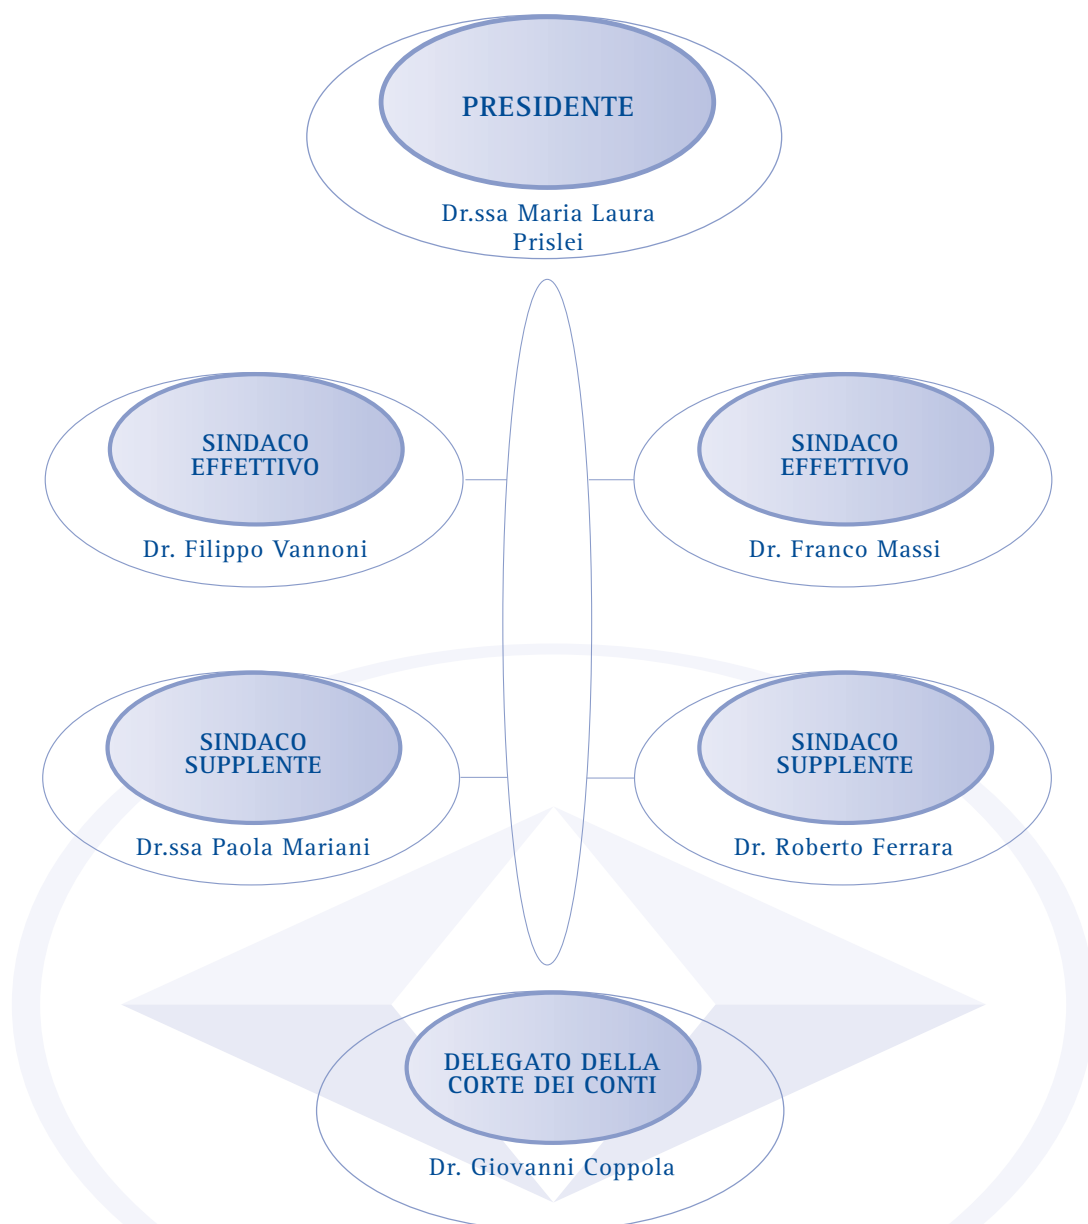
PRESIDENTE

Dr.ssa Maria Laura Prislei

SINDACO EFFETTIVO

Dr. Filippo Vannoni

SINDACO EFFETTIVO

Dr. Franco Massi

SINDACO SUPPLENTE

Dr.ssa Paola Mariani

SINDACO SUPPLENTE

Dr. Roberto Ferrara

DELEGATO DELLA CORTE DEI CONTI

Dr. Giovanni Coppola